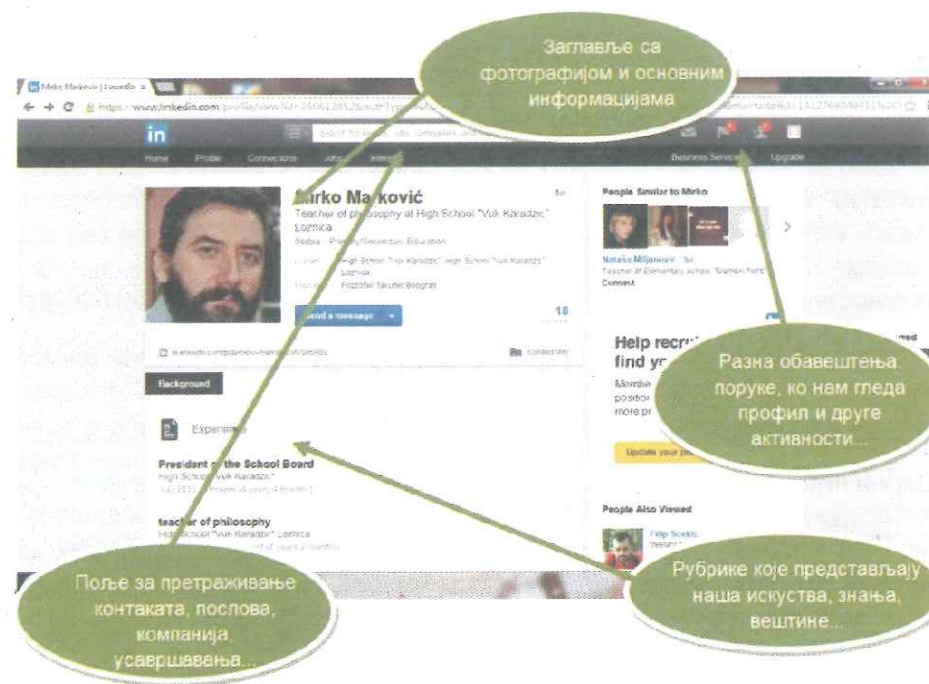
Заглавље са фотографијом и основним информацијама

Mirko Marković | LinkedIn

https://www.linkedin.com/profile/view?id=

in

Home Profile Connections Jobs Interests

Business Services Upgrade

Mirko Marković

Teacher of philosophy at High School "Vuk Karadzic" Loznica

Serbia | Primary/Secondary Education

Current High School "Vuk Karadzic", High School "Vuk Karadzic" Loznica

Education Filozofski fakultet Beograd

Send a message

18

Contact Info

Background

Experience

President of the School Board

High School "Vuk Karadzic"

teacher of philosophy

High School "Vuk Karadzic" Loznica

People Similar to Mirko

Nataša Miljanović 1st

Teacher at Elementary school "Branko Radičević"

Connect

Help recrui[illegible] find yo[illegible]

Membe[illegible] positio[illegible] more pr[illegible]

Update your pr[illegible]

People Also Viewed

Filip Scekic

Разна обавештења, поруке, ко нам гледа профил и друге активности...

Поље за претраживање контаката, послова, компанија, усавршавања...

Рубрике које представљају наша искуства, знања, вештине...